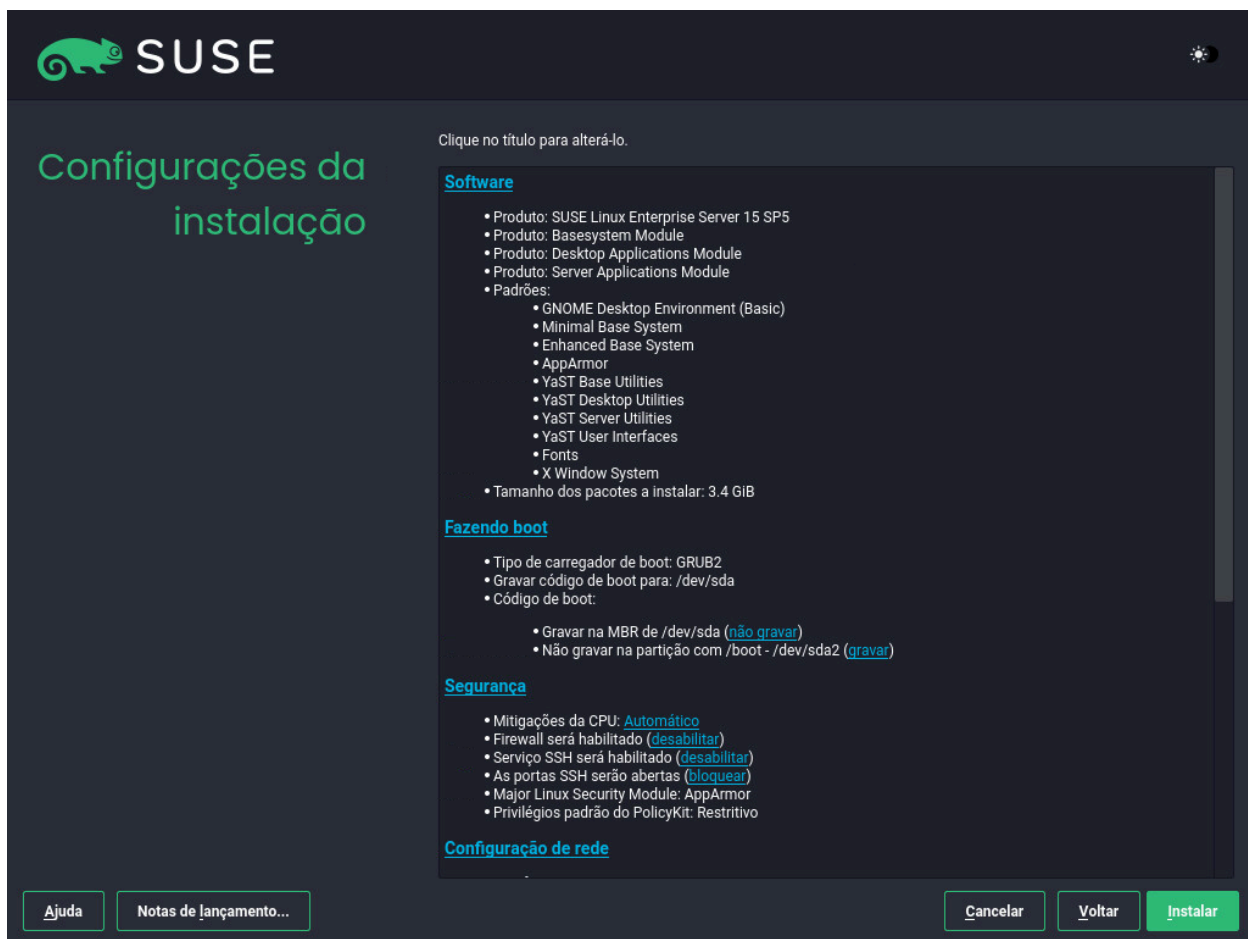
SUSE

Configurações da instalação

Clique no título para alterá-lo.

Software

- Produto: SUSE Linux Enterprise Server 15 SP5
- Produto: Basesystem Module
- Produto: Desktop Applications Module
- Produto: Server Applications Module
- Padrões:
  - GNOME Desktop Environment (Basic)
  - Minimal Base System
  - Enhanced Base System
  - AppArmor
  - YaST Base Utilities
  - YaST Desktop Utilities
  - YaST Server Utilities
  - YaST User Interfaces
  - Fonts
  - X Window System
- Tamanho dos pacotes a instalar: 3.4 GiB

Fazendo boot

- Tipo de carregador de boot: GRUB2
- Gravar código de boot para: /dev/sda
- Código de boot:
  - Gravar na MBR de /dev/sda (não gravar)
  - Não gravar na partição com /boot - /dev/sda2 (gravar)

Segurança

- Mitigações da CPU: Automático
- Firewall será habilitado (desabilitar)
- Serviço SSH será habilitado (desabilitar)
- As portas SSH serão abertas (bloquear)
- Major Linux Security Module: AppArmor
- Privilégios padrão do PolicyKit: Restritivo

Configuração de rede

Ajuda | Notas de lançamento... | Cancelar | Voltar | Instalar